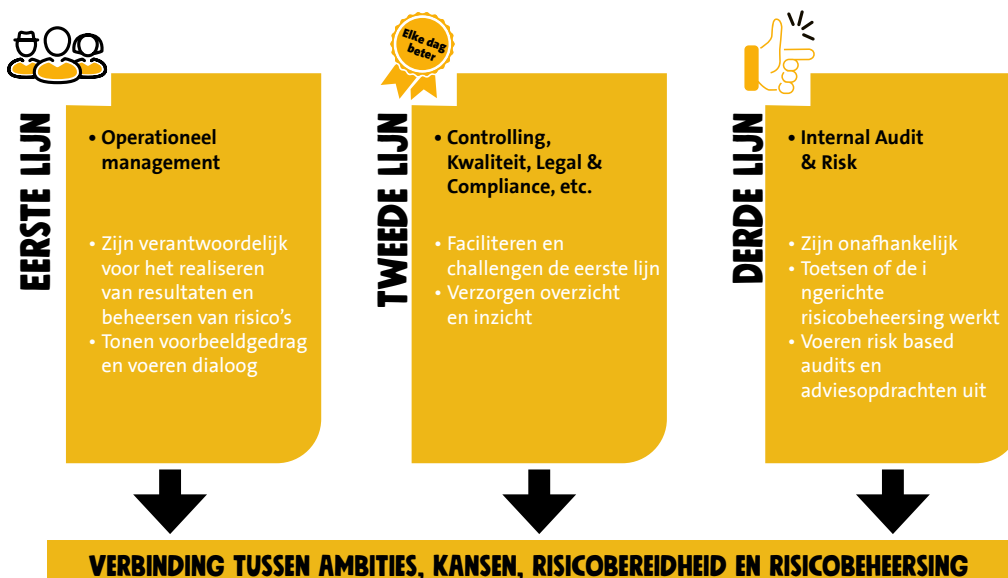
EERSTE LIJN

• Operationeel management

• Zijn verantwoordelijk voor het realiseren van resultaten en beheersen van risico's
• Tonen voorbeeldgedrag en voeren dialoog

Elke dag beter

TWEEDE LIJN

• Controlling, Kwaliteit, Legal & Compliance, etc.

• Faciliteren en challengen de eerste lijn
• Verzorgen overzicht en inzicht

DERDE LIJN

• Internal Audit & Risk

• Zijn onafhankelijk
• Toetsen of de i ngerichte risicobeheersing werkt
• Voeren risk based audits en adviesopdrachten uit

VERBINDING TUSSEN AMBITIES, KANSEN, RISICOBEREIDHEID EN RISICOBEHEERSING